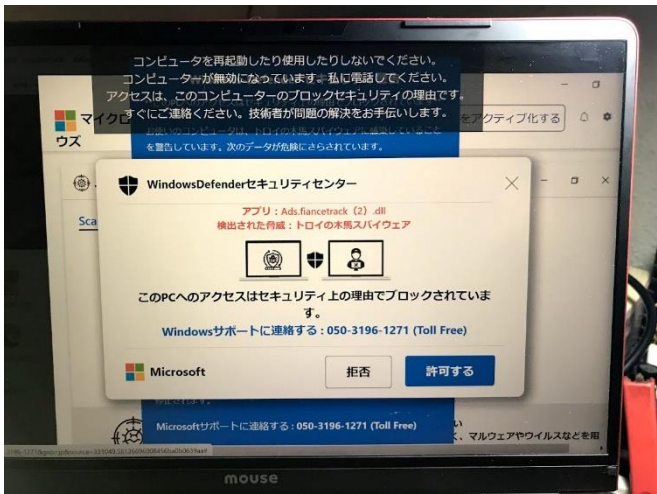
コンピュータを再起動したり使用したりしないでください。
コンピューターが無効になっています。私に電話してください。
アクセスは、このコンピューターのブロックセキュリティの理由です。
すぐにご連絡ください。技術者が問題の解決をお手伝いします。

マイクロ
ウズ

をアクティブ化する

お使いのコンピュータは、トロイの木馬スパイウェアに感染していることを警告しています。次のデータが危険にさらされています。

Sca

WindowsDefenderセキュリティセンター

アプリ：Ads.fiancetrack（2）.dll
検出された脅威：トロイの木馬スパイウェア

このPCへのアクセスはセキュリティ上の理由でブロックされています。

Windowsサポートに連絡する：050-3196-1271 (Toll Free)

Microsoft

拒否

許可する

Microsoftサポートに連絡する：050-3196-1271 (Toll Free)

い
、マルウェアやウイルスなどを用

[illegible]

mouse